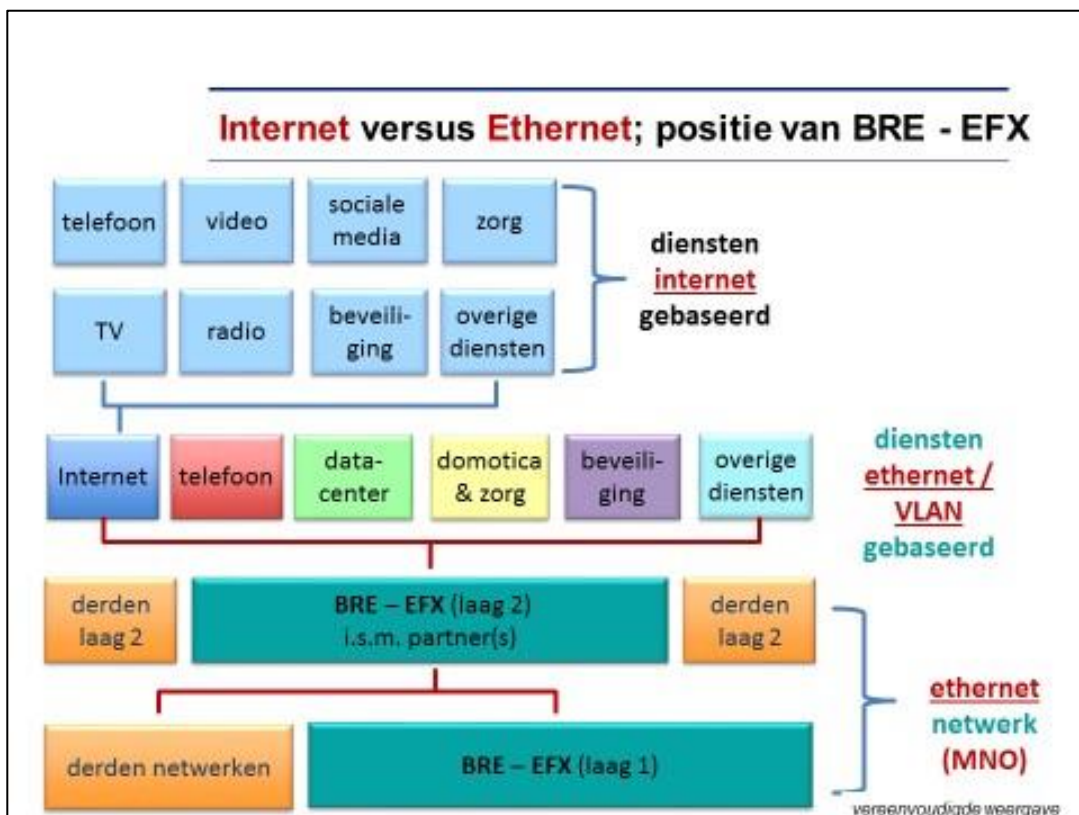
Internet versus Ethernet; positie van BRE - EFX

telefoon

video

sociale media

zorg

TV

radio

beveiliging

overige diensten

diensten internet gebaseerd

Internet

telefoon

datacenter

domotica & zorg

beveiliging

overige diensten

diensten ethernet / VLAN gebaseerd

derden laag 2

BRE – EFX (laag 2) i.s.m. partner(s)

derden laag 2

derden netwerken

BRE – EFX (laag 1)

ethernet netwerk (MNO)

vereenvoudigde weergave